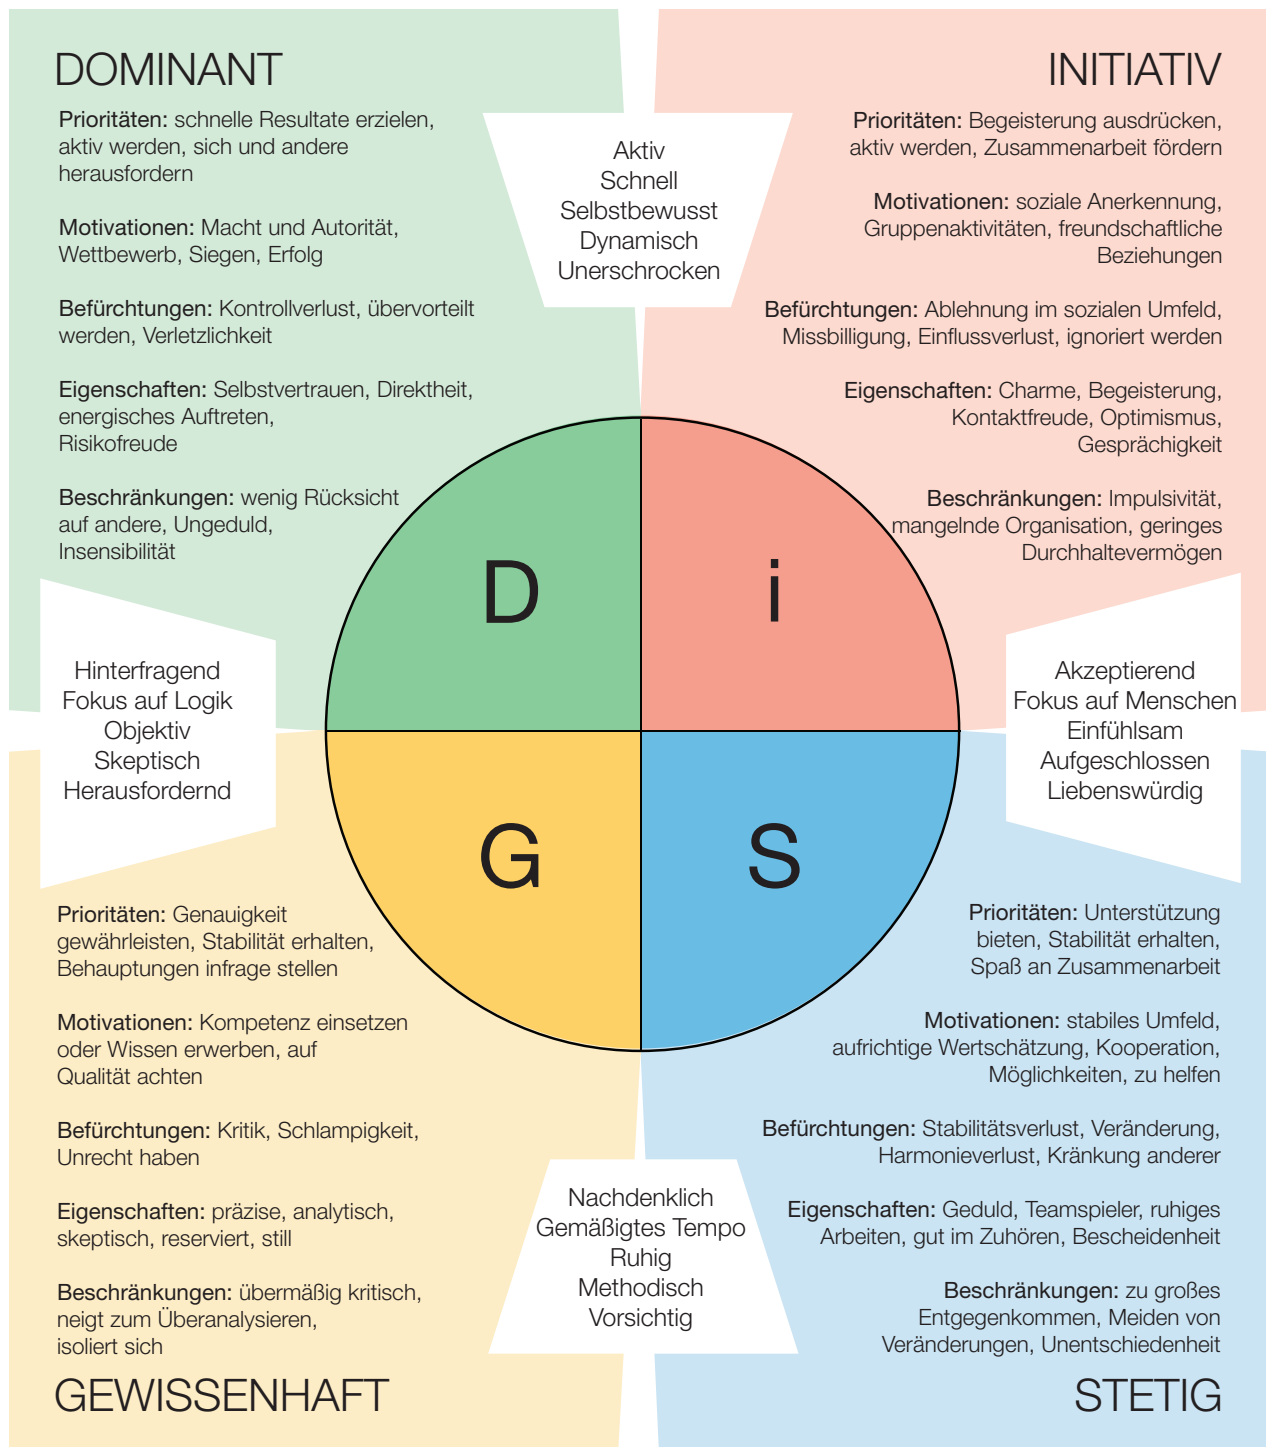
DOMINANT

Prioritäten: schnelle Resultate erzielen, aktiv werden, sich und andere herausfordern

Motivationen: Macht und Autorität, Wettbewerb, Siegen, Erfolg

Befürchtungen: Kontrollverlust, übervorteilt werden, Verletzlichkeit

Eigenschaften: Selbstvertrauen, Direktheit, energisches Auftreten, Risikofreude

Beschränkungen: wenig Rücksicht auf andere, Ungeduld, Insensibilität

Aktiv
Schnell
Selbstbewusst
Dynamisch
Unerschrocken

INITIATIV

Prioritäten: Begeisterung ausdrücken, aktiv werden, Zusammenarbeit fördern

Motivationen: soziale Anerkennung, Gruppenaktivitäten, freundschaftliche Beziehungen

Befürchtungen: Ablehnung im sozialen Umfeld, Missbilligung, Einflussverlust, ignoriert werden

Eigenschaften: Charme, Begeisterung, Kontaktfreude, Optimismus, Gesprächigkeit

Beschränkungen: Impulsivität, mangelnde Organisation, geringes Durchhaltevermögen

Hinterfragend
Fokus auf Logik
Objektiv
Skeptisch
Herausfordernd

D

i

G

S

Akzeptierend
Fokus auf Menschen
Einfühlsam
Aufgeschlossen
Liebenswürdig

Prioritäten: Genauigkeit gewährleisten, Stabilität erhalten, Behauptungen infrage stellen

Motivationen: Kompetenz einsetzen oder Wissen erwerben, auf Qualität achten

Befürchtungen: Kritik, Schlampigkeit, Unrecht haben

Eigenschaften: präzise, analytisch, skeptisch, reserviert, still

Beschränkungen: übermäßig kritisch, neigt zum Überanalysieren, isoliert sich

GEWISSENHAFT

Nachdenklich
Gemäßigtes Tempo
Ruhig
Methodisch
Vorsichtig

Prioritäten: Unterstützung bieten, Stabilität erhalten, Spaß an Zusammenarbeit

Motivationen: stabiles Umfeld, aufrichtige Wertschätzung, Kooperation, Möglichkeiten, zu helfen

Befürchtungen: Stabilitätsverlust, Veränderung, Harmonieverlust, Kränkung anderer

Eigenschaften: Geduld, Teamspieler, ruhiges Arbeiten, gut im Zuhören, Bescheidenheit

Beschränkungen: zu großes Entgegenkommen, Meiden von Veränderungen, Unentschiedenheit

STETIG